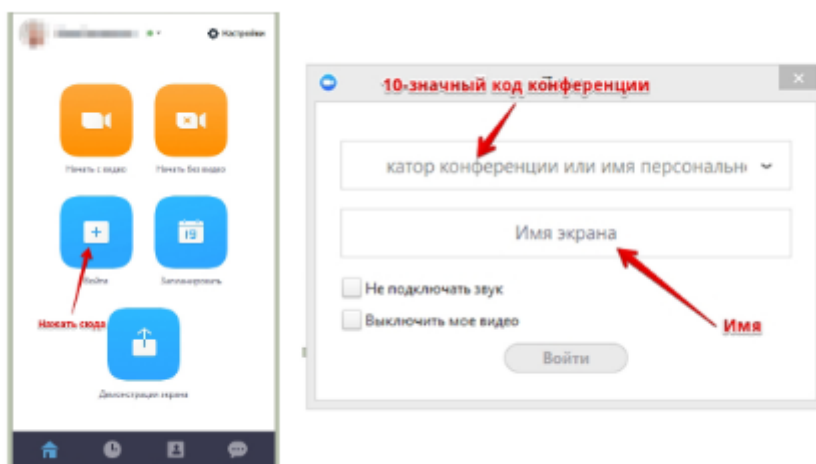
Настройки

Начать с видео

Начать без видео

Войти

19

Запланировать

Нажать сюда

Демонстрация экрана

10-значный код конференции

катор конференции или имя персональн

Имя экрана

Не подключать звук

Выключить мое видео

Войти

Имя